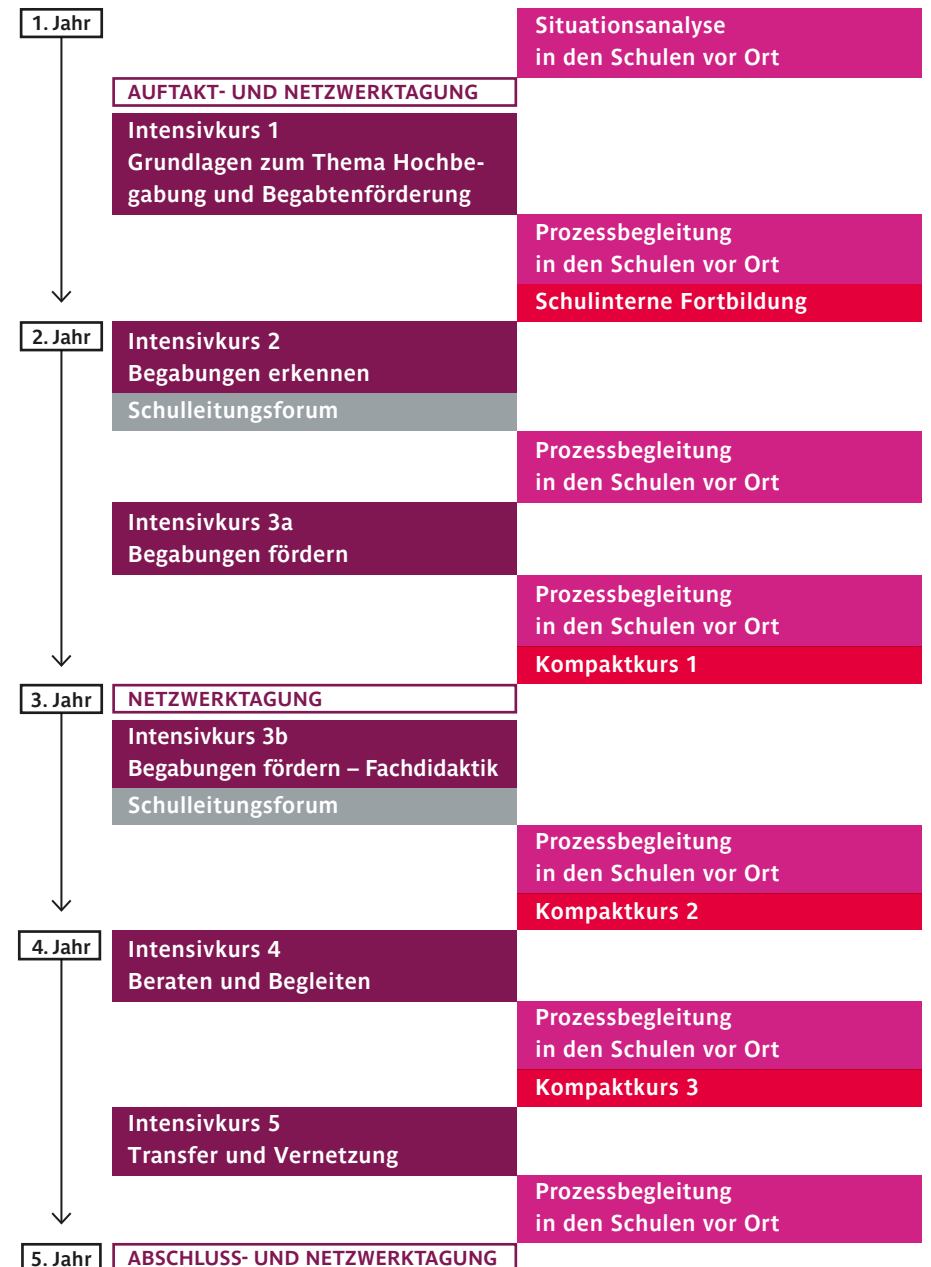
1. Jahr

Situationsanalyse in den Schulen vor Ort

AUFTAKT- UND NETZWERKTAGUNG

Intensivkurs 1
Grundlagen zum Thema Hochbegabung und Begabtenförderung

Prozessbegleitung in den Schulen vor Ort

Schulinterne Fortbildung

2. Jahr

Intensivkurs 2
Begabungen erkennen

Schulleitungsforum

Prozessbegleitung in den Schulen vor Ort

Intensivkurs 3a
Begabungen fördern

Prozessbegleitung in den Schulen vor Ort

Kompaktkurs 1

3. Jahr

NETZWERKTAGUNG

Intensivkurs 3b
Begabungen fördern – Fachdidaktik

Schulleitungsforum

Prozessbegleitung in den Schulen vor Ort

Kompaktkurs 2

4. Jahr

Intensivkurs 4
Beraten und Begleiten

Prozessbegleitung in den Schulen vor Ort

Kompaktkurs 3

Intensivkurs 5
Transfer und Vernetzung

Prozessbegleitung in den Schulen vor Ort

5. Jahr

ABSCHLUSS- UND NETZWERKTAGUNG